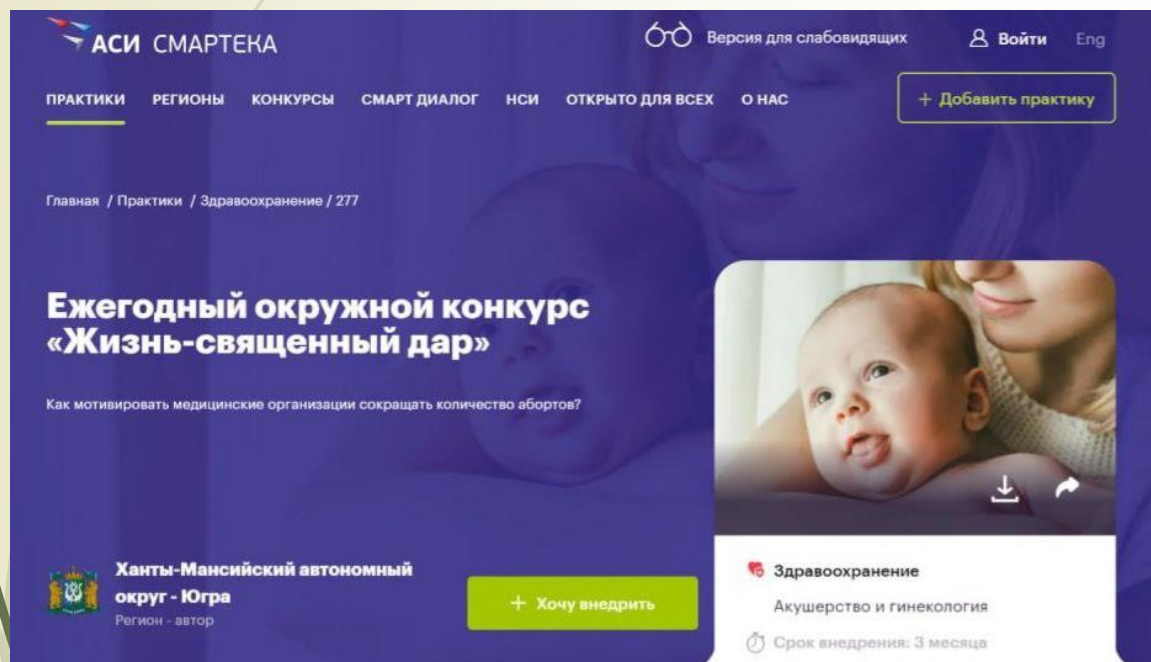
АСИ СМАРТЕКА

Версия для слабовидящих

Войти

Eng

ПРАКТИКИ РЕГИОНЫ КОНКУРСЫ СМАРТ ДИАЛОГ НСИ ОТКРЫТО ДЛЯ ВСЕХ О НАС

+ Добавить практику

Главная / Практики / Здравоохранение / 277

Ежегодный окружной конкурс «Жизнь-священный дар»

Как мотивировать медицинские организации сокращать количество абортов?

Ханты-Мансийский автономный округ - Югра

Регион - автор

+ Хочу внедрить

Здравоохранение

Акушерство и гинекология

Срок внедрения: 3 месяца